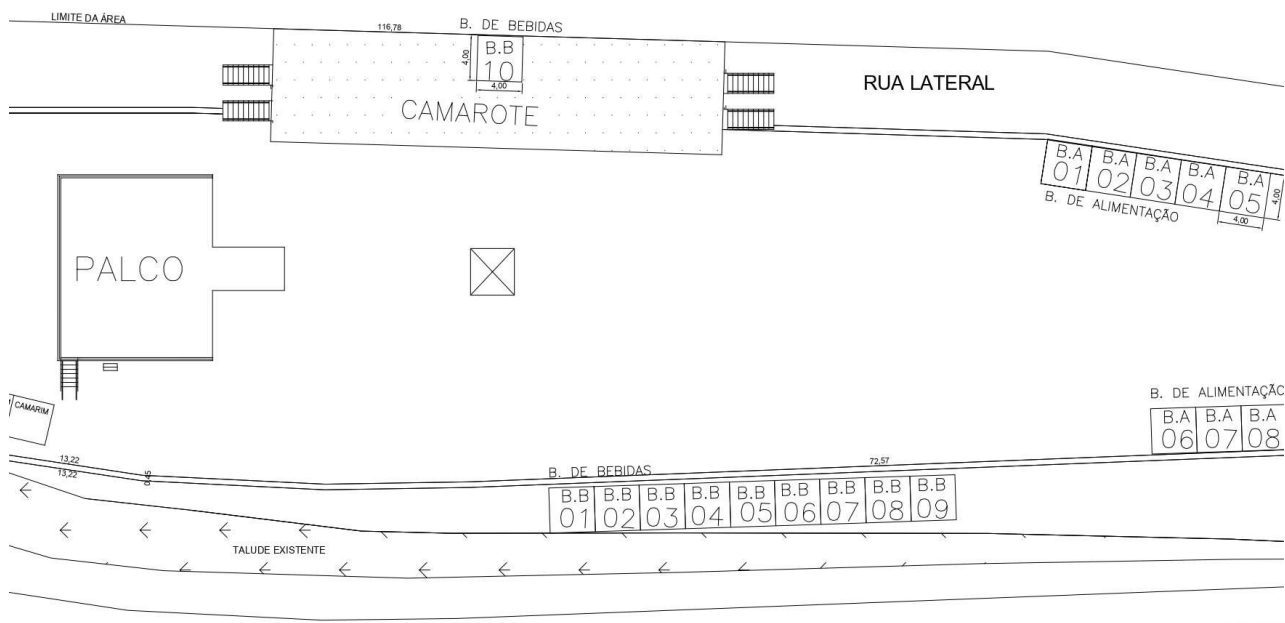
LIMITE DA ÁREA

116,78

B. DE BEBIDAS

B.B 10

4,00

4,00

CAMAROTE

RUA LATERAL

B.A 01

B.A 02

B.A 03

B.A 04

B.A 05

4,00

4,00

B. DE ALIMENTAÇÃO

PALCO

CAMARIM

B. DE ALIMENTAÇÃO

B.A 06

B.A 07

B.A 08

13,22

13,22

0,45

72,57

B. DE BEBIDAS

B.B 01

B.B 02

B.B 03

B.B 04

B.B 05

B.B 06

B.B 07

B.B 08

B.B 09

TALUDE EXISTENTE